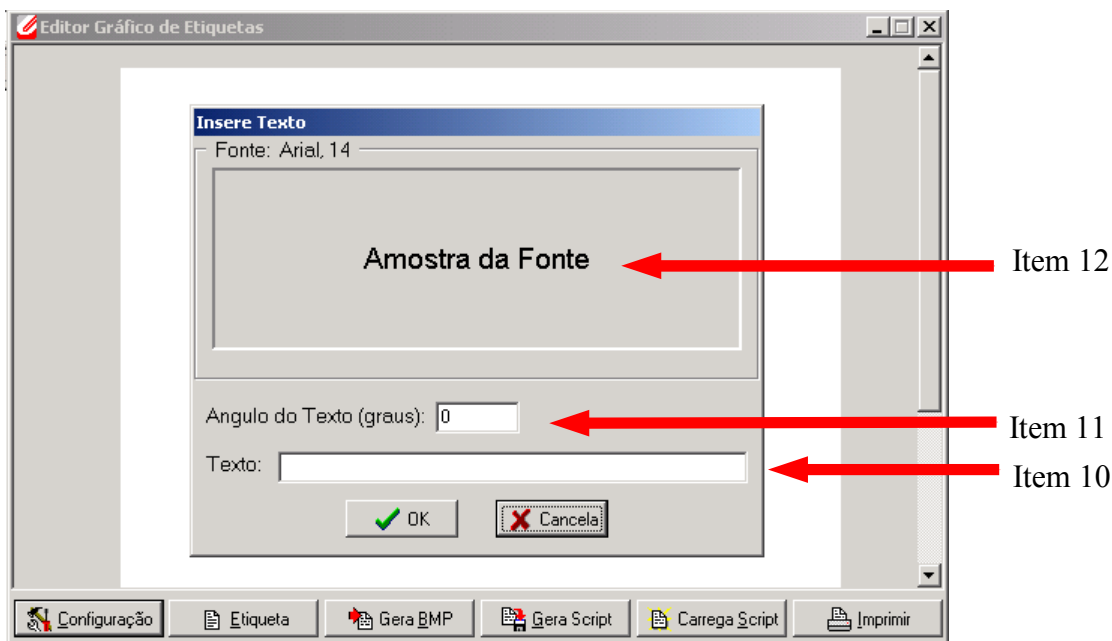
Editor Gráfico de Etiquetas

Insere Texto

Fonte: Arial, 14

Amostra da Fonte

Item 12

Angulo do Texto (graus): 0

Item 11

Texto:

Item 10

OK

Cancela

Configuração

Etiqueta

Gera BMP

Gera Script

Carrega Script

Imprimir